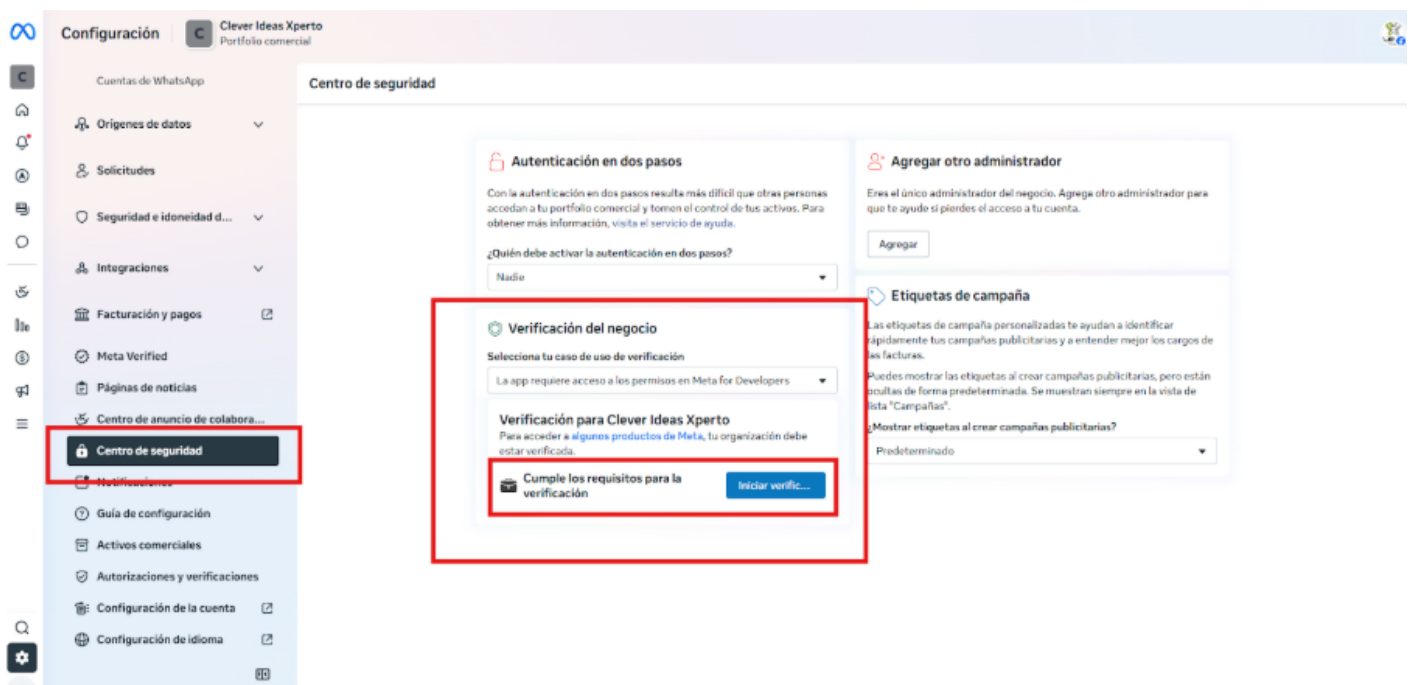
Configuración
C
Clever Ideas Xperto
Portfolio comercial

C

Cuentas de WhatsApp
Orígenes de datos
Solicitudes
Seguridad e idoneidad d...
Integraciones
Facturación y pagos
Meta Verified
Páginas de noticias
Centro de anuncio de colabora...
Centro de seguridad
Notificaciones
Guía de configuración
Activos comerciales
Autorizaciones y verificaciones
Configuración de la cuenta
Configuración de idioma

Centro de seguridad

Autenticación en dos pasos

Con la autenticación en dos pasos resulta más difícil que otras personas accedan a tu portfolio comercial y tomen el control de tus activos. Para obtener más información, visita el servicio de ayuda.

¿Quién debe activar la autenticación en dos pasos?

Nadie

Verificación del negocio

Selecciona tu caso de uso de verificación

La app requiere acceso a los permisos en Meta for Developers

Verificación para Clever Ideas Xperto

Para acceder a algunos productos de Meta, tu organización debe estar verificada.

Cumple los requisitos para la verificación

Iniciar verific...

Agregar otro administrador

Eres el único administrador del negocio. Agrega otro administrador para que te ayude si pierdes el acceso a tu cuenta.

Agregar

Etiquetas de campaña

Las etiquetas de campaña personalizadas te ayudan a identificar rápidamente tus campañas publicitarias y a entender mejor los cargos de las facturas.

Puedes mostrar las etiquetas al crear campañas publicitarias, pero están ocultas de forma predeterminada. Se muestran siempre en la vista de lista "Campañas".

¿Mostrar etiquetas al crear campañas publicitarias?

Predeterminado